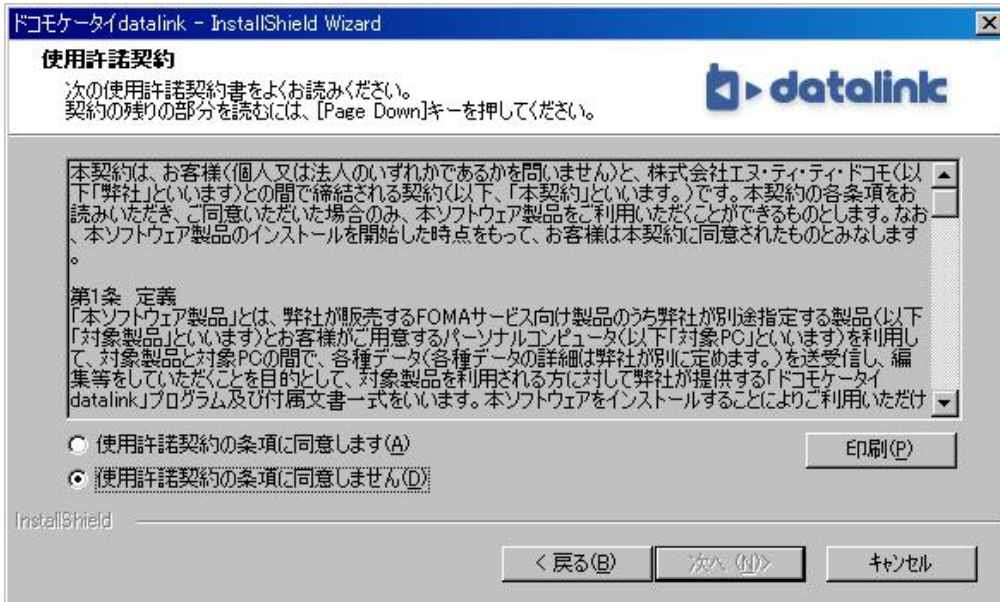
ドコモケータイdatalink - InstallShield Wizard

使用許諾契約
次の使用許諾契約書をよくお読みください。
契約の残りの部分を読むには、[Page Down]キーを押してください。

datalink

本契約は、お客様(個人又は法人のいずれかであるかを問いません)と、株式会社エヌ・ティ・ティ・ドコモ(以下「弊社」といいます)との間で締結される契約(以下、「本契約」といいます。)です。本契約の各条項をお読みいただき、ご同意いただいた場合のみ、本ソフトウェア製品をご利用いただくことができるものとします。なお、本ソフトウェア製品のインストールを開始した時点をもって、お客様は本契約に同意されたものとみなします。

第1条 定義
「本ソフトウェア製品」とは、弊社が販売するFOMAサービス向け製品のうち弊社が別途指定する製品(以下「対象製品」といいます)とお客様がご用意するパーソナルコンピュータ(以下「対象PC」といいます)を利用して、対象製品と対象PCの間で、各種データ(各種データの詳細は弊社が別に定めます。)を送受信し、編集等をしていただくことを目的として、対象製品を利用される方に対して弊社が提供する「ドコモケータイdatalink」プログラム及び付属文書一式をいいます。本ソフトウェアをインストールすることによりご利用いただけ

使用許諾契約の条項に同意します(A)
使用許諾契約の条項に同意しません(D)

印刷(P)

InstallShield

< 戻る(B)
次へ(N)>
キャンセル